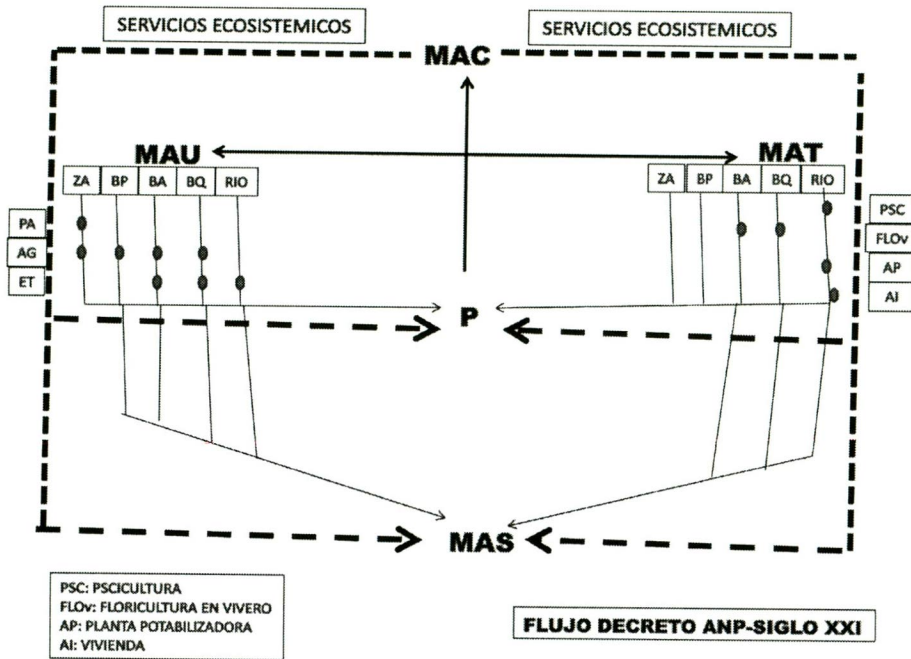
SERVICIOS ECOSISTEMICOS

SERVICIOS ECOSISTEMICOS

MAC

MAU

MAT

ZA BP BA BQ RIO

ZA BP BA BQ RIO

PA
AG
ET

PSC
FLOv
AP
AI

P

MAS

PSC: PSCICULTURA
FLOv: FLORICULTURA EN VIVERO
AP: PLANTA POTABILIZADORA
AI: VIVIENDA

FLUJO DECRETO ANP-SIGLO XXI